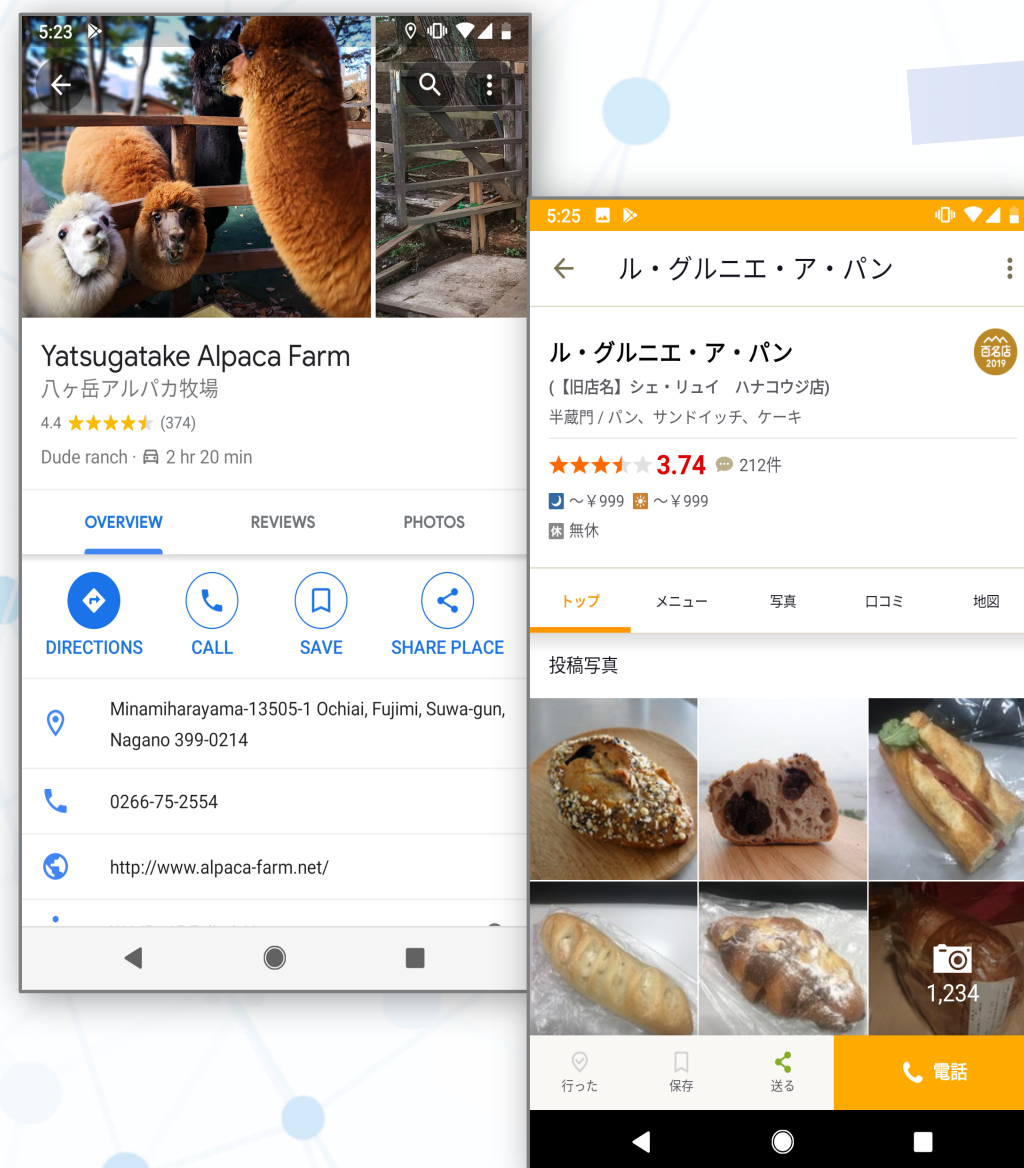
5:23

Yatsugatake Alpaca Farm
八ヶ岳アルパカ牧場
4.4 ★★★★★ (374)
Dude ranch · 2 hr 20 min

OVERVIEW
REVIEWS
PHOTOS

DIRECTIONS
CALL
SAVE
SHARE PLACE

Minamiharayama-13505-1 Ochiai, Fujimi, Suwa-gun, Nagano 399-0214

0266-75-2554

http://www.alpaca-farm.net/

5:25

ル・グルニエ・ア・パン

ル・グルニエ・ア・パン
百名店 2019
(【旧店名】シェ・リュイ ハナコウジ店)
半蔵門 / パン、サンドイッチ、ケーキ
★★★★★ 3.74 212件
～￥999 ～￥999
休 無休

トップ
メニュー
写真
口コミ
地図

投稿写真

1,234

行った
保存
送る
電話